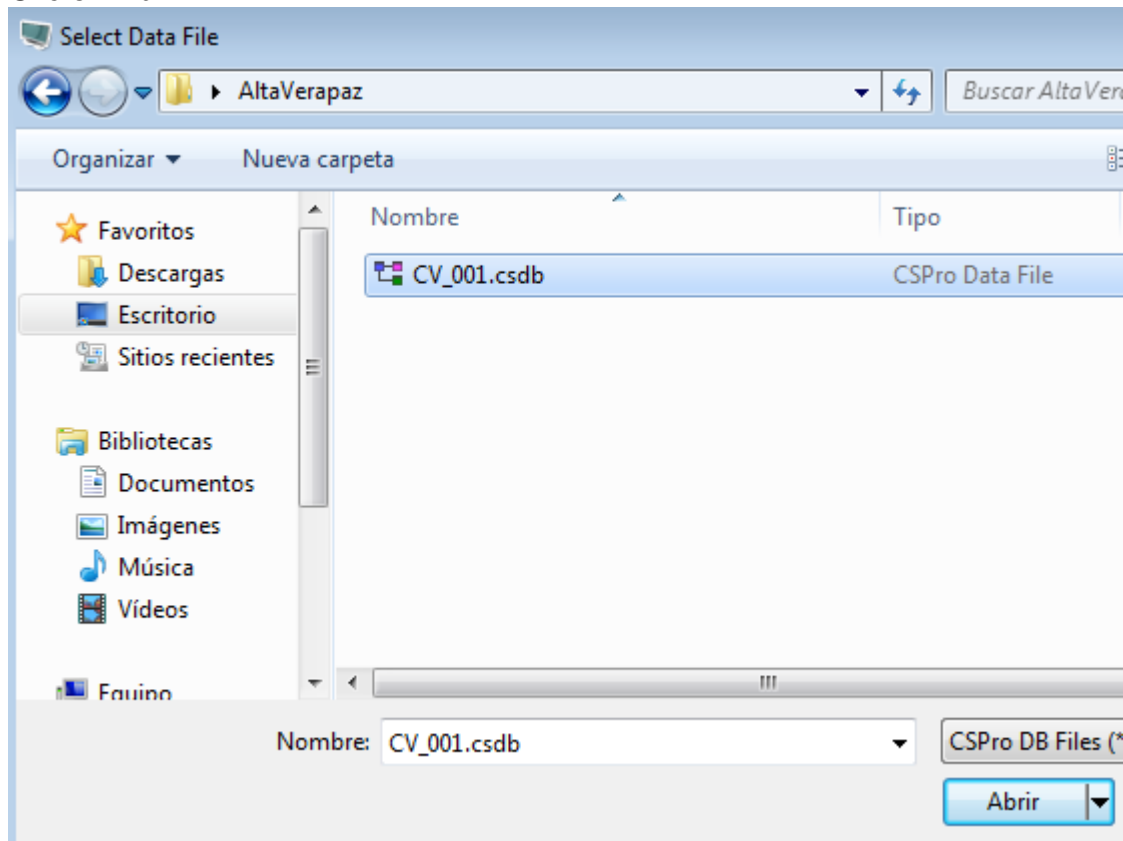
Select Data File

AltaVerapaz

Buscar AltaVer

Organizar ▾ Nueva carpeta

Favoritos
Descargas
Escritorio
Sitios recientes

Bibliotecas
Documentos
Imágenes
Música
Vídeos

Equipo

| Nombre | Tipo |
|---|---|
| CV_001.csdb | CSPro Data File |

Nombre: CV_001.csdb

CSPro DB Files (*

Abrir